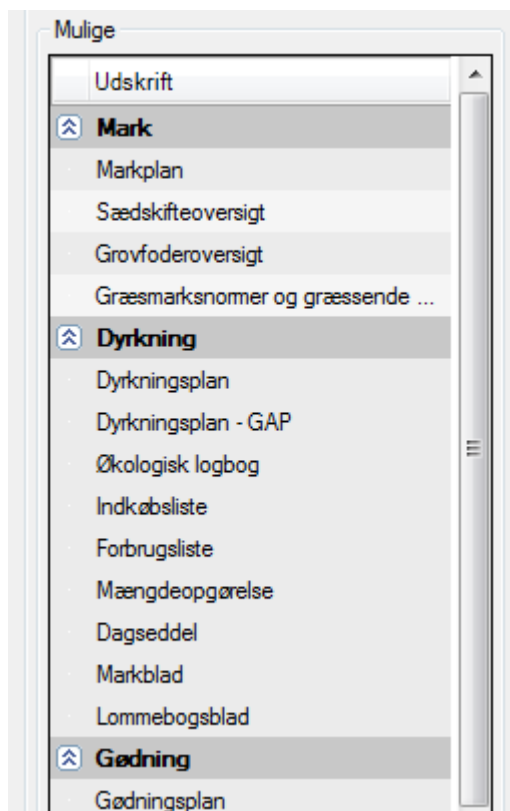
Mulige

Udskrift

Mark

Markplan

Sædskifteoversigt

Grovfoderoversigt

Græsmarksnormer og græssende ...

Dyrkning

Dyrkningsplan

Dyrkningsplan - GAP

Økologisk logbog

Indkøbsliste

Forbrugsliste

Mængdeopgørelse

Dagseddel

Markblad

Lommebogsblad

Gødning

Gødningsplan